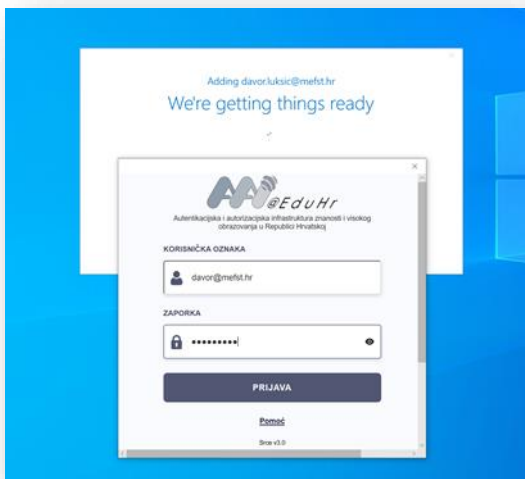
Adding davor.luksic@mefst.hr

We're getting things ready

×

AAI@EduHr

Autentikacijska i autorizacijska infrastruktura znanosti i visokog obrazovanja u Republici Hrvatskoj

KORISNIČKA OZNAKA

davor@mefst.hr

ZAPORKA

•••••••••

PRIJAVA

Pomoć

Srce v3.0